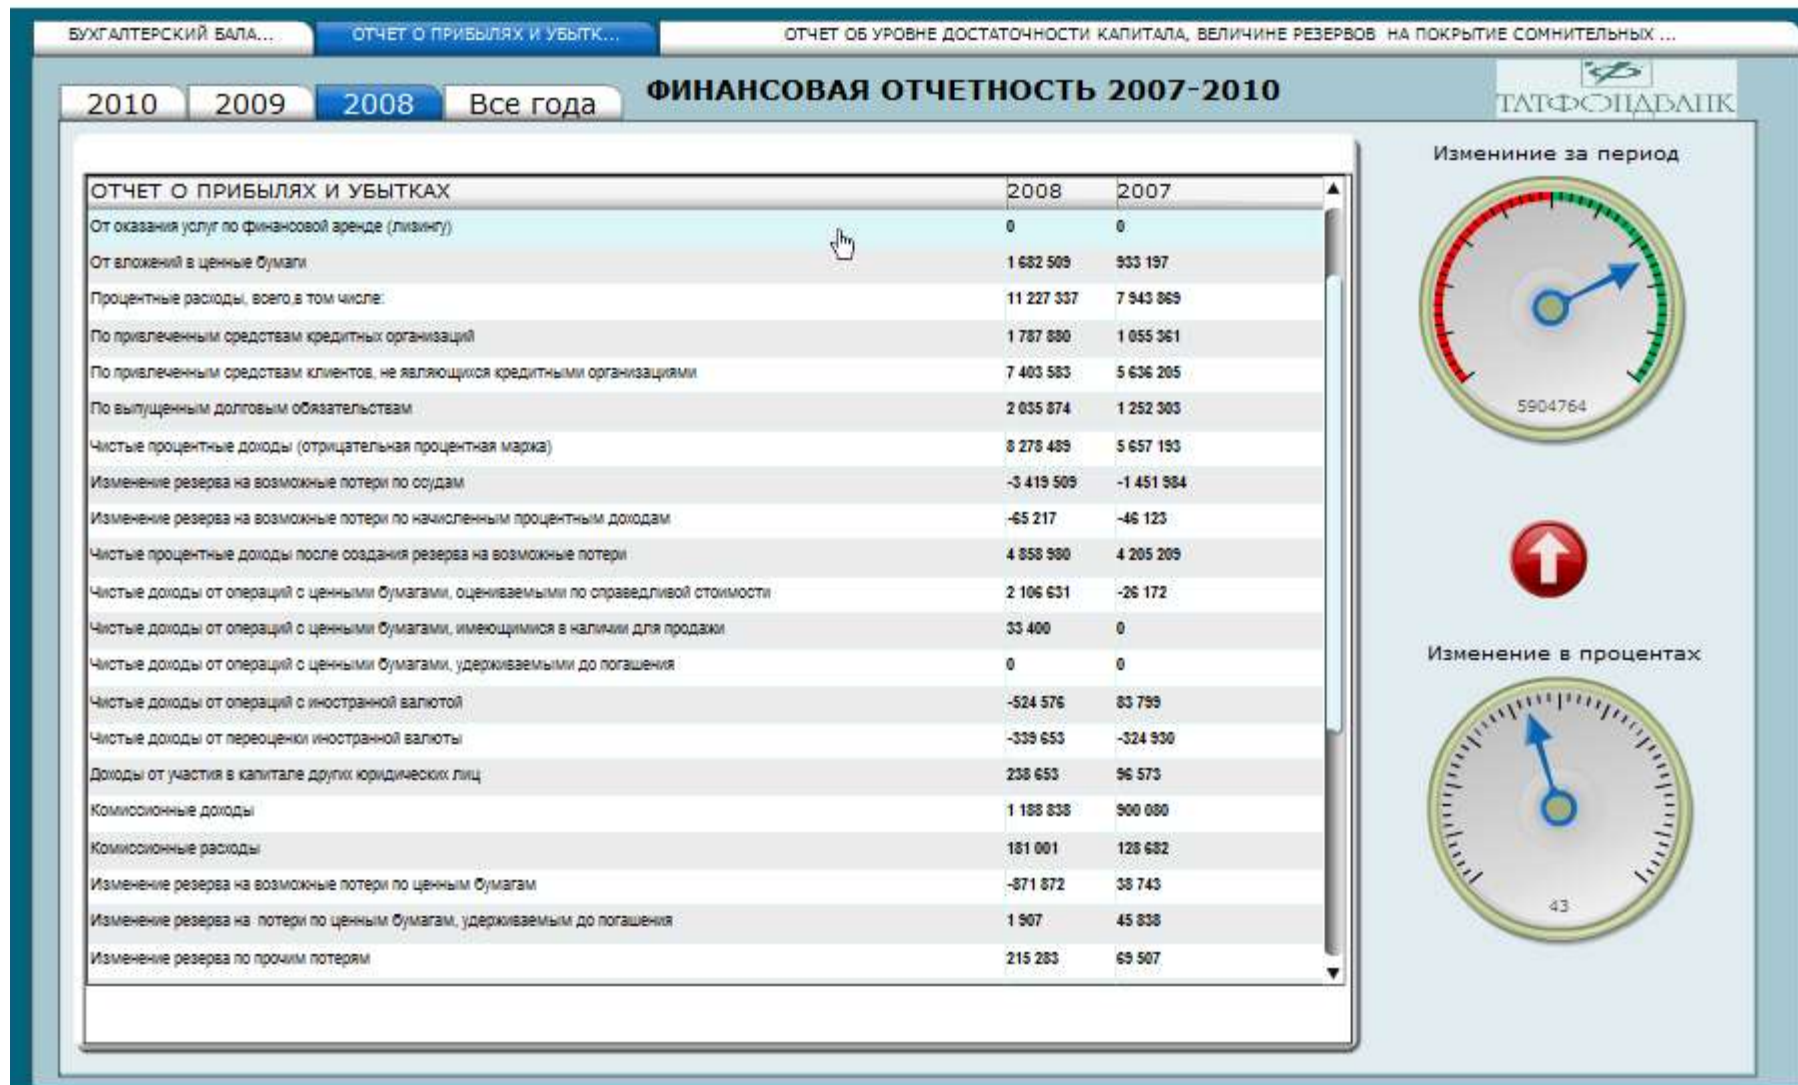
БУХГАЛТЕРСКИЙ БАЛА... | ОТЧЕТ О ПРИБЫЛЯХ И УБЫТК... | ОТЧЕТ ОБ УРОВНЕ ДОСТАТОЧНОСТИ КАПИТАЛА, ВЕЛИЧИНЕ РЕЗЕРВОВ НА ПОКРЫТИЕ СОМНИТЕЛЬНЫХ ...

2010 | 2009 | 2008 | Все года

ФИНАНСОВАЯ ОТЧЕТНОСТЬ 2007-2010

ТАТФОНДБАНК

| ОТЧЕТ О ПРИБЫЛЯХ И УБЫТКАХ | 2008 | 2007 |
|---|---|---|
| От оказания услуг по финансовой аренде (лизингу) | 0 | 0 |
| От вложений в ценные бумаги | 1 682 509 | 933 197 |
| Процентные расходы, всего,в том числе: | 11 227 337 | 7 943 869 |
| По привлеченным средствам кредитных организаций | 1 787 880 | 1 055 361 |
| По привлеченным средствам клиентов, не являющихся кредитными организациями | 7 403 583 | 5 636 205 |
| По выпущенным долговым обязательствам | 2 035 874 | 1 252 303 |
| Чистые процентные доходы (отрицательная процентная маржа) | 8 278 489 | 5 657 193 |
| Изменение резерва на возможные потери по ссудам | -3 419 509 | -1 451 984 |
| Изменение резерва на возможные потери по начисленным процентным доходам | -65 217 | -46 123 |
| Чистые процентные доходы после создания резерва на возможные потери | 4 858 980 | 4 205 209 |
| Чистые доходы от операций с ценными бумагами, оцениваемыми по справедливой стоимости | 2 106 631 | -26 172 |
| Чистые доходы от операций с ценными бумагами, имеющимися в наличии для продажи | 33 400 | 0 |
| Чистые доходы от операций с ценными бумагами, удерживаемыми до погашения | 0 | 0 |
| Чистые доходы от операций с иностранной валютой | -524 576 | 83 799 |
| Чистые доходы от переоценки иностранной валюты | -339 653 | -324 930 |
| Доходы от участия в капитале других юридических лиц | 238 653 | 96 573 |
| Комиссионные доходы | 1 188 838 | 900 080 |
| Комиссионные расходы | 181 001 | 128 682 |
| Изменение резерва на возможные потери по ценным бумагам | -871 872 | 38 743 |
| Изменение резерва на потери по ценным бумагам, удерживаемым до погашения | 1 907 | 45 838 |
| Изменение резерва по прочим потерям | 215 283 | 69 507 |

Измениние за период

5904764

Изменение в процентах

43